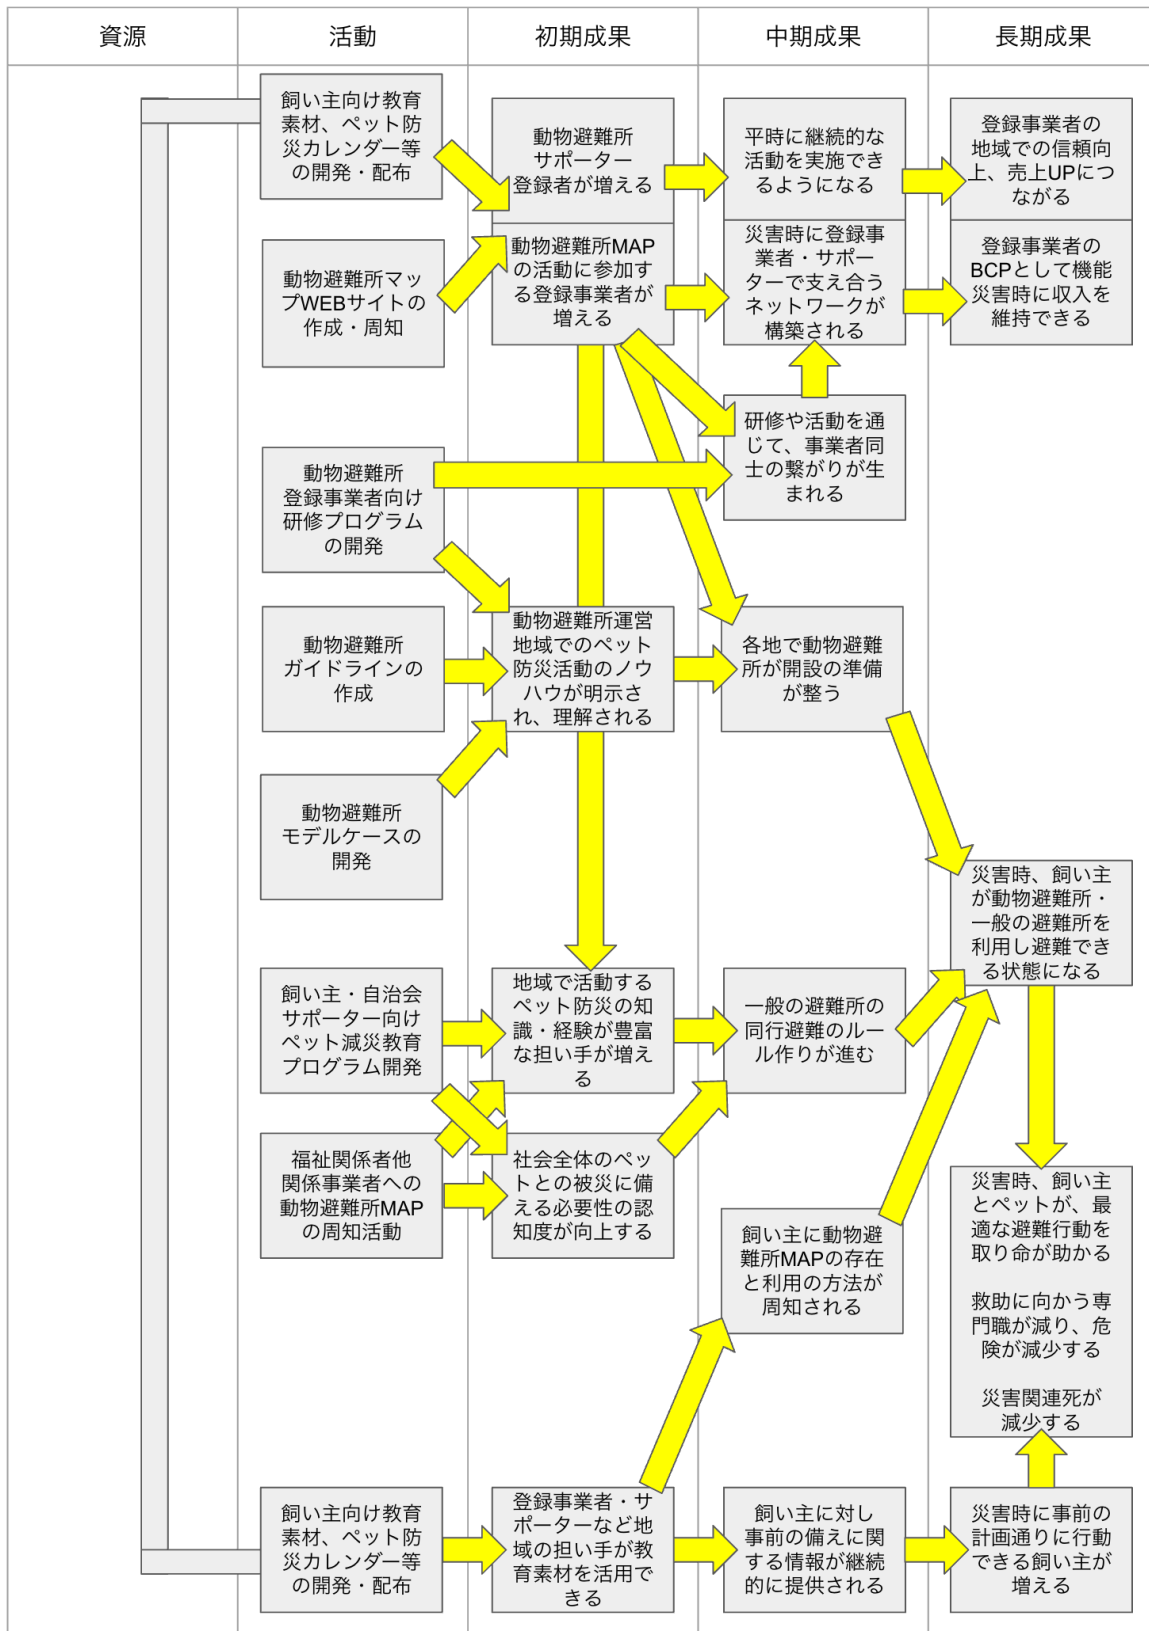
| 資源 | 活動 | 初期成果 | 中期成果 | 長期成果 |
|---|---|---|---|---|

飼い主向け教育素材、ペット防災カレンダー等の開発・配布

動物避難所マップWEBサイトの作成・周知

動物避難所登録事業者向け研修プログラムの開発

動物避難所ガイドラインの作成

動物避難所モデルケースの開発

飼い主・自治会サポーター向けペット減災教育プログラム開発

福祉関係者他関係事業者への動物避難所MAPの周知活動

飼い主向け教育素材、ペット防災カレンダー等の開発・配布

動物避難所サポーター登録者が増える

動物避難所MAPの活動に参加する登録事業者が増える

動物避難所運営地域でのペット防災活動のノウハウが明示され、理解される

地域で活動するペット防災の知識・経験が豊富な担い手が増える

社会全体のペットとの被災に備える必要性の認知度が向上する

登録事業者・サポーターなど地域の担い手が教育素材を活用できる

平時に継続的な活動を実施できるようになる

災害時に登録事業者・サポーターで支え合うネットワークが構築される

研修や活動を通じて、事業者同士の繋がりが生まれる

各地で動物避難所が開設の準備が整う

一般の避難所の同行避難のルール作りが進む

飼い主に動物避難所MAPの存在と利用の方法が周知される

飼い主に対し事前の備えに関する情報が継続的に提供される

登録事業者の地域での信頼向上、売上UPにつながる

登録事業者のBCPとして機能災害時に収入を維持できる

災害時、飼い主が動物避難所・一般の避難所を利用し避難できる状態になる

災害時、飼い主とペットが、最適な避難行動を取り命が助かる

救助に向かう専門職が減り、危険が減少する

災害関連死が減少する

災害時に事前の計画通りに行動できる飼い主が増える